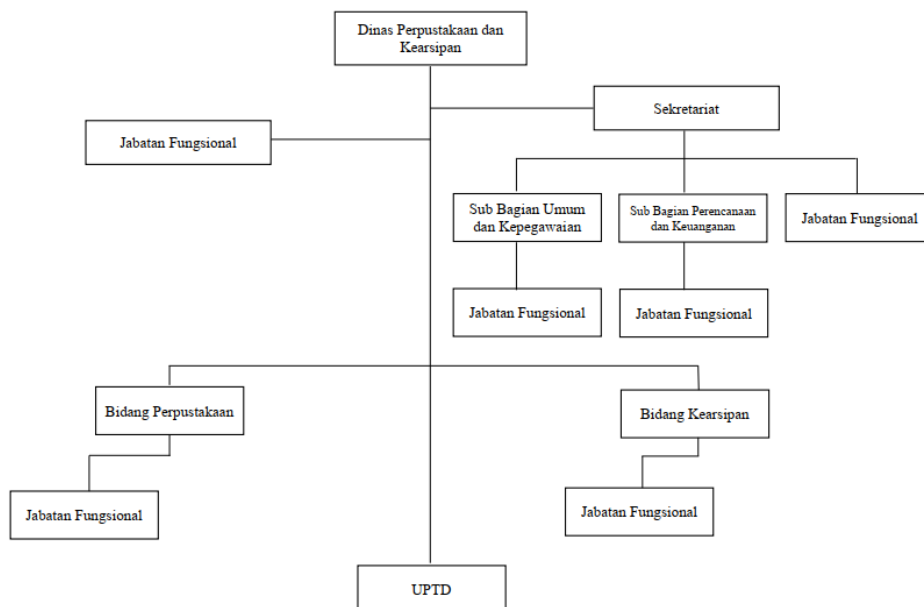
Dinas Perpustakaan dan Kearsipan

Sekretariat

Jabatan Fungsional

Sub Bagian Umum dan Kepegawaian

Sub Bagian Perencanaan dan Keuanganan

Jabatan Fungsional

Jabatan Fungsional

Jabatan Fungsional

Bidang Perpustakaan

Bidang Kearsipan

Jabatan Fungsional

Jabatan Fungsional

UPTD